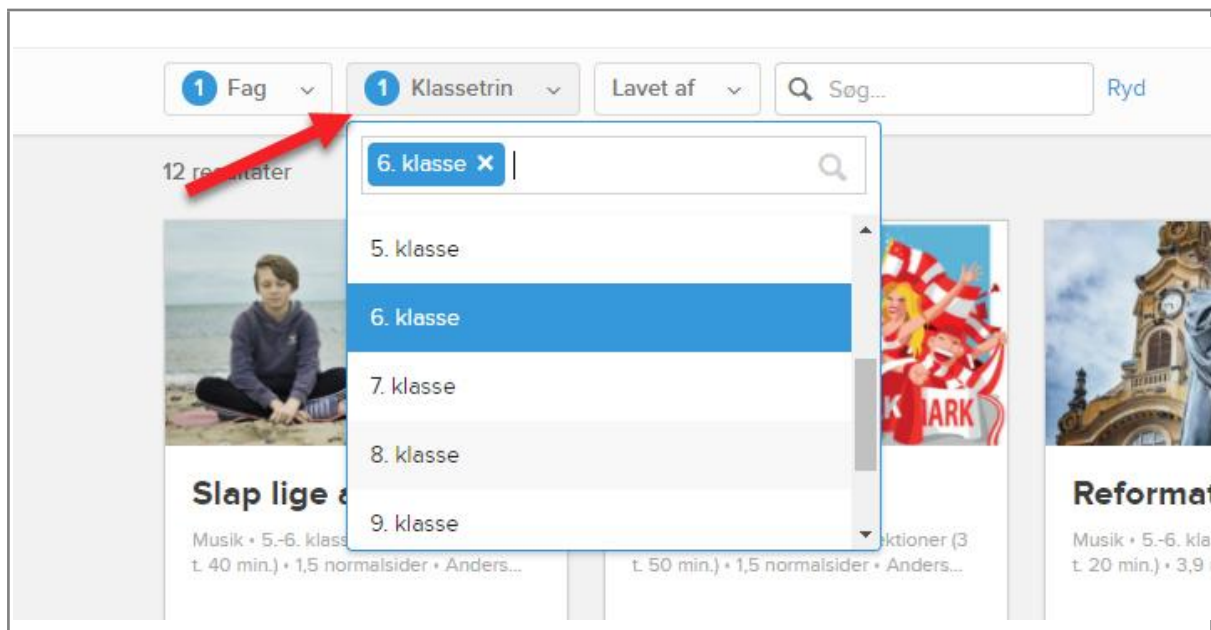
1 Fag
1 Klassetrin
Lavet af
Søg...
Ryd

12 re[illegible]ltater

6. klasse ×

5. klasse
6. klasse
7. klasse
8. klasse
9. klasse

Slap lige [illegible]
Musik • 5.-6. klass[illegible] t. 40 min.) • 1,5 normalsider • Anders...

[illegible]ARK
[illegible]ktioner (3 t. 50 min.) • 1,5 normalsider • Anders...

Reformat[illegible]
Musik • 5.-6. kla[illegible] t. 20 min.) • 3,9 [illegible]